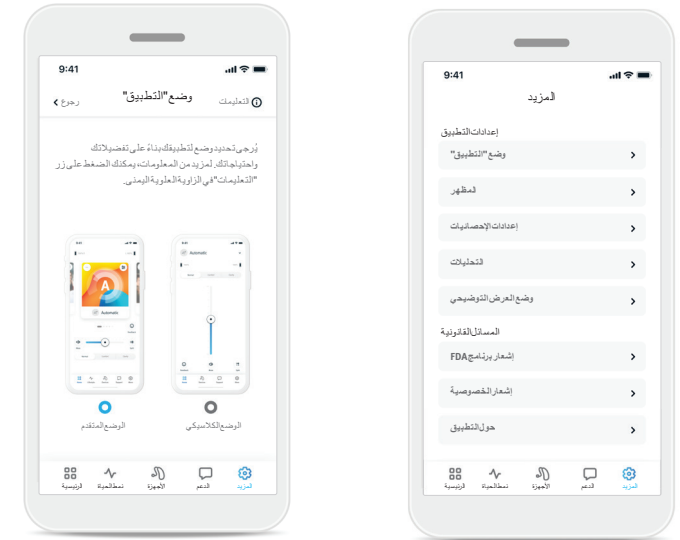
9:41

رجوع

وضع "التطبيق"

التعليمات

يُرجى تحديد وضع لتطبيقك بناءً على تفضيلاتك واحتياجاتك. لمزيد من المعلومات، يمكنك الضغط على زر "التعليمات" في الزاوية العلوية اليمنى.

Automatic

Automatic

الوضع المتقدم

الوضع الكلاسيكي

الرئيسية

نمط الحياة

الأجهزة

الدعم

المزيد

9:41

المزيد

إعدادات التطبيق

وضع "التطبيق"

المظهر

إعدادات الإحصائيات

التحليلات

وضع العرض التوضيحي

المسائل القانونية

إشعار برنامج FDA

إشعار الخصوصية

حول التطبيق

الرئيسية

نمط الحياة

الأجهزة

الدعم

المزيد